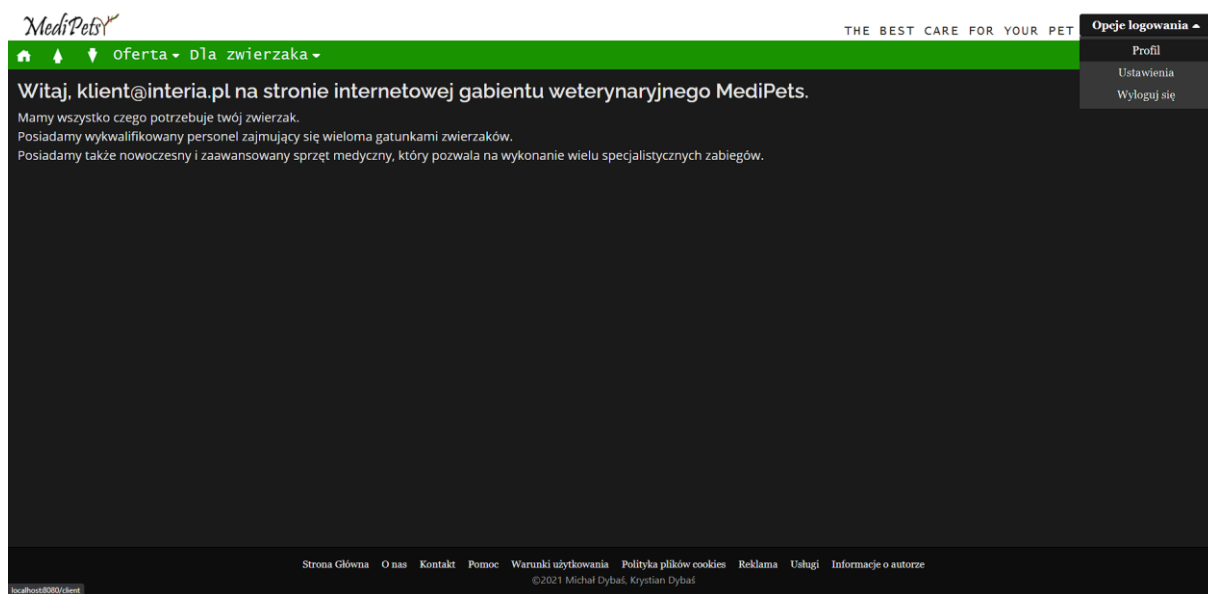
MediPets

THE BEST CARE FOR YOUR PET

Opcje logowania

Profil
Ustawienia
Wyloguj się

Oferta Dla zwierzaka

Witaj, klient@interia.pl na stronie internetowej gabientu weterynaryjnego MediPets.

Mamy wszystko czego potrzebuje twój zwierzak.
Posiadamy wykwalifikowany personel zajmujący się wieloma gatunkami zwierzaków.
Posiadamy także nowoczesny i zaawansowany sprzęt medyczny, który pozwala na wykonanie wielu specjalistycznych zabiegów.

Strona Główna O nas Kontakt Pomoc Warunki użytkowania Polityka plików cookies Reklama Usługi Informacje o autorze
©2021 Michał Dybaś, Krystian Dybaś

localhost:8080/client